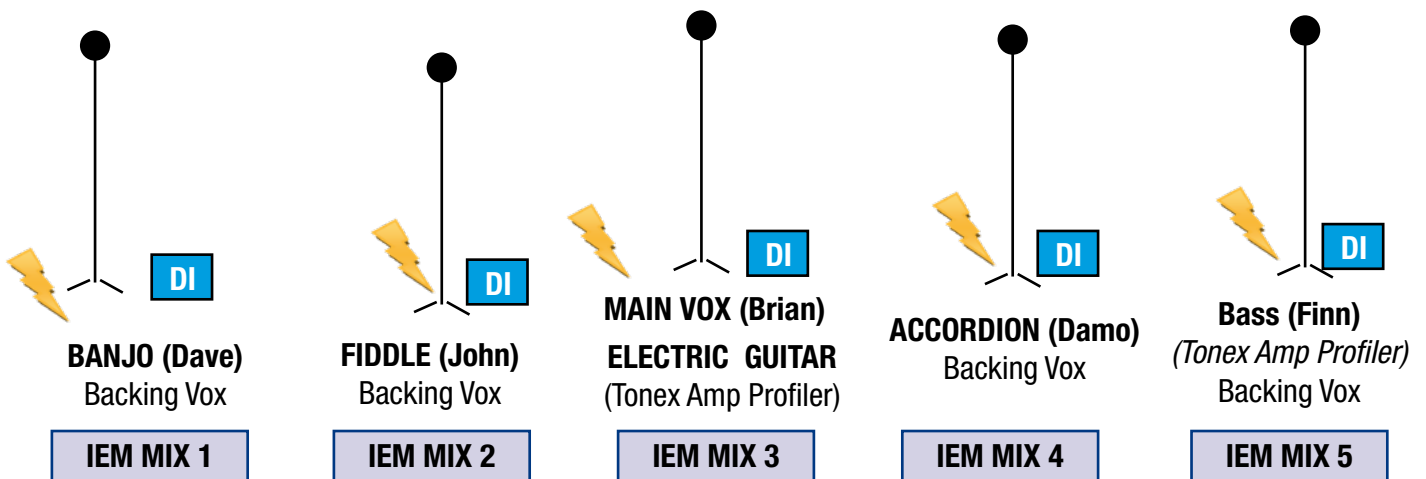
DI
BANJO (Dave)
Backing Vox
IEM MIX 1

DI
FIDDLE (John)
Backing Vox
IEM MIX 2

DI
MAIN VOX (Brian)
ELECTRIC GUITAR
(Tonex Amp Profiler)
IEM MIX 3

DI
ACCORDION (Damo)
Backing Vox
IEM MIX 4

DI
Bass (Finn)
(Tonex Amp Profiler)
Backing Vox
IEM MIX 5